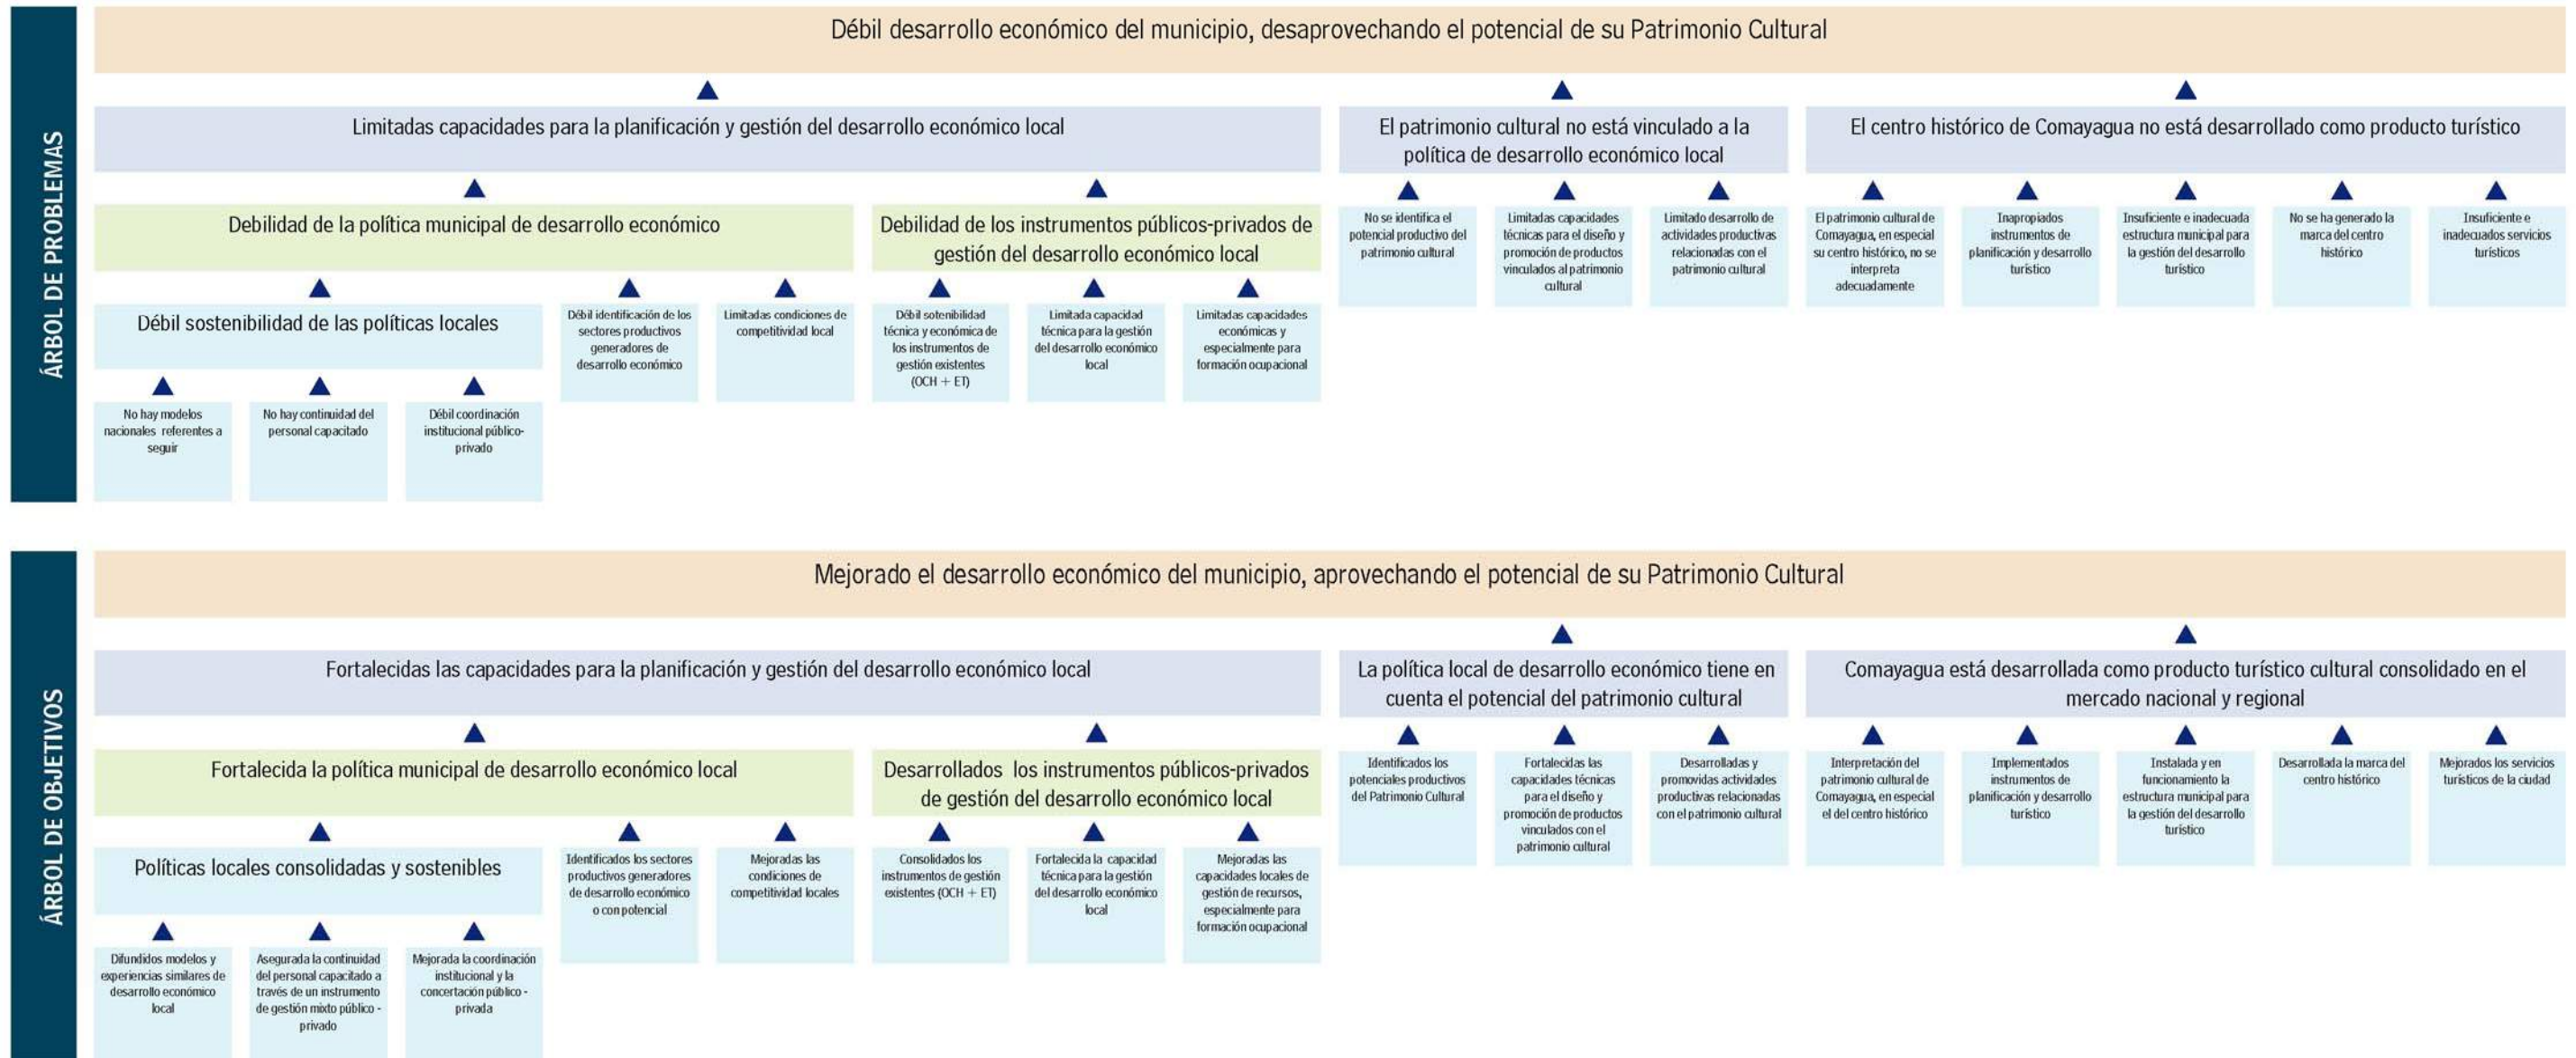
ÁRBOL DE PROBLEMAS

Débil desarrollo económico del municipio, desaprovechando el potencial de su Patrimonio Cultural

Limitadas capacidades para la planificación y gestión del desarrollo económico local

El patrimonio cultural no está vinculado a la política de desarrollo económico local

El centro histórico de Comayagua no está desarrollado como producto turístico

Debilidad de la política municipal de desarrollo económico

Debilidad de los instrumentos públicos-privados de gestión del desarrollo económico local

No se identifica el potencial productivo del patrimonio cultural

Limitadas capacidades técnicas para el diseño y promoción de productos vinculados al patrimonio cultural

Limitado desarrollo de actividades productivas relacionadas con el patrimonio cultural

El patrimonio cultural de Comayagua, en especial su centro histórico, no se interpreta adecuadamente

Inapropiados instrumentos de planificación y desarrollo turístico

Insuficiente e inadecuada estructura municipal para la gestión del desarrollo turístico

No se ha generado la marca del centro histórico

Insuficiente e inadecuados servicios turísticos

Débil sostenibilidad de las políticas locales

Débil identificación de los sectores productivos generadores de desarrollo económico

Limitadas condiciones de competitividad local

Débil sotenibilidad técnica y económica de los instrumentos de gestión existentes (OCH + ET)

Limitada capacidad técnica para la gestión del desarrollo económico local

Limitadas capacidades económicas y especialmente para formación ocupacional

No hay modelos nacionales referentes a seguir

No hay continuidad del personal capacitado

Débil coordinación institucional público-privado

ÁRBOL DE OBJETIVOS

Mejorado el desarrollo económico del municipio, aprovechando el potencial de su Patrimonio Cultural

Fortalecidas las capacidades para la planificación y gestión del desarrollo económico local

La política local de desarrollo económico tiene en cuenta el potencial del patrimonio cultural

Comayagua está desarrollada como producto turístico cultural consolidado en el mercado nacional y regional

Fortalecida la política municipal de desarrollo económico local

Desarrollados los instrumentos públicos-privados de gestión del desarrollo económico local

Identificados los potenciales productivos del Patrimonio Cultural

Fortalecidas las capacidades técnicas para el diseño y promoción de productos vinculados con el patrimonio cultural

Desarrolladas y promovidas actividades productivas relacionadas con el patrimonio cultural

Interpretación del patrimonio cultural de Comayagua, en especial el del centro histórico

Implementados instrumentos de planificación y desarrollo turístico

Instalada y en funcionamiento la estructura municipal para la gestión del desarrollo turístico

Desarrollada la marca del centro histórico

Mejorados los servicios turísticos de la ciudad

Políticas locales consolidadas y sostenibles

Identificados los sectores productivos generadores de desarrollo económico o con potencial

Mejoradas las condiciones de competitividad locales

Consolidados los instrumentos de gestión existentes (OCH + ET)

Fortalecida la capacidad técnica para la gestión del desarrollo económico local

Mejoradas las capacidades locales de gestión de recursos, especialmente para formación ocupacional

Difundidos modelos y experiencias similares de desarrollo económico local

Asegurada la continuidad del personal capacitado a través de un instrumento de gestión mixto público - privado

Mejorada la coordinación institucional y la concertación público - privada